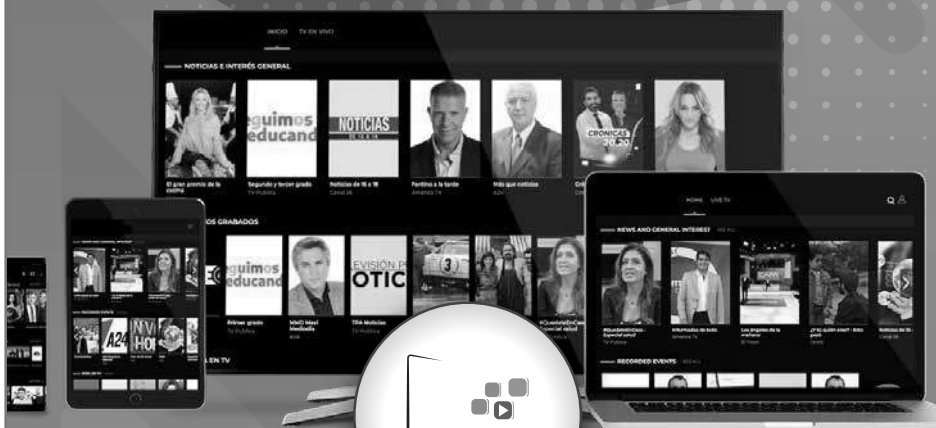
INICIO TV EN VIVO

NOTICIAS E INTERÉS GENERAL

eguimos educand

NOTICIAS

CRONICAS 20.20

El gran premio de la cocina

Segundo y tercer grado TV Pública

Noticias de 16 a 18 Canal 26

Pertíno a la tarde América TV

Más que noticias A24

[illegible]OS GRABADOS

eguimos educand

EVISIÓN P OTIC

Primer grado TV Pública

MMD Maxi Medicalia A24

TPA Noticias TV Pública

A TV

HOME LIVE TV

NEWS AND GENERAL INTEREST SEE ALL

RECORDED EVENTS SEE ALL

A24